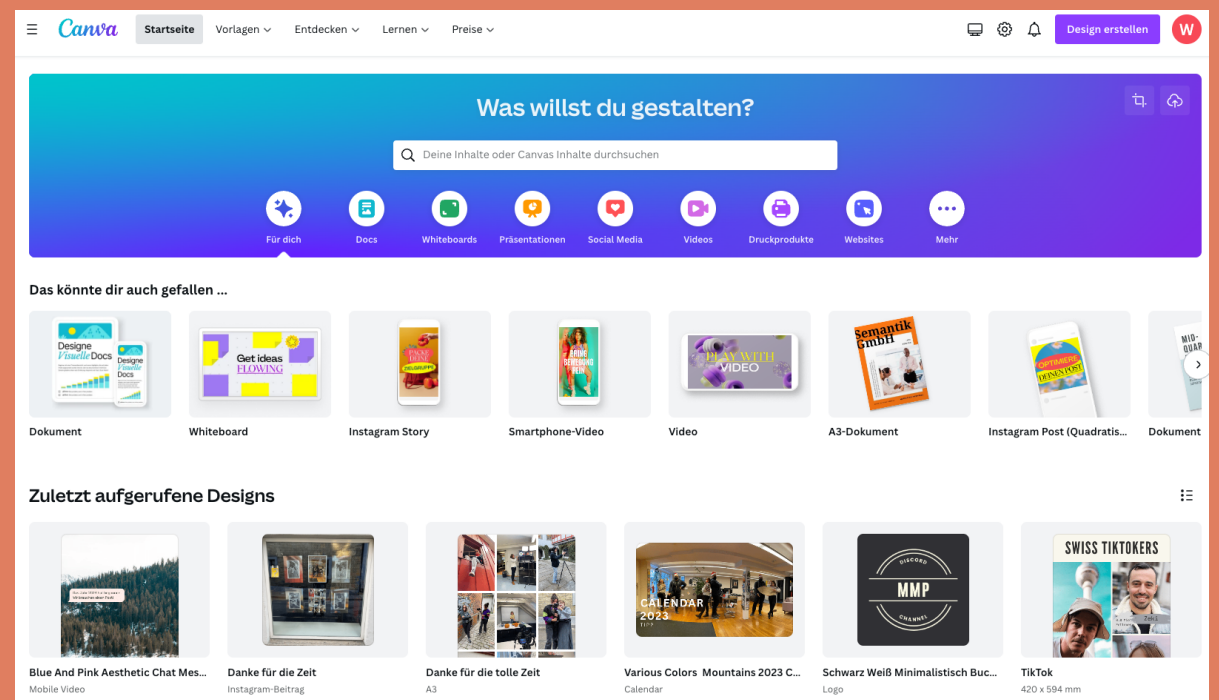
Canva Startseite Vorlagen Entdecken Lernen Preise Design erstellen W

Was willst du gestalten?

Deine Inhalte oder Canvas Inhalte durchsuchen

Für dich Docs Whiteboards Präsentationen Social Media Videos Druckprodukte Websites Mehr

Das könnte dir auch gefallen …

Designe Visuelle Docs

Get ideas FLOWING

PLAY WITH VIDEO

Semantik GmbH

OPTIMIERE DEINEN POST

Dokument
Whiteboard
Instagram Story
Smartphone-Video
Video
A3-Dokument
Instagram Post (Quadratis…
Dokument

Zuletzt aufgerufene Designs

CALENDAR 2023

DISCORD MMP CHANNEL

SWISS TIKTOKERS

Blue And Pink Aesthetic Chat Mes…
Mobile Video
Danke für die Zeit
Instagram-Beitrag
Danke für die tolle Zeit
A3
Various Colors Mountains 2023 C…
Calendar
Schwarz Weiß Minimalistisch Buc…
Logo
TikTok
420 x 594 mm